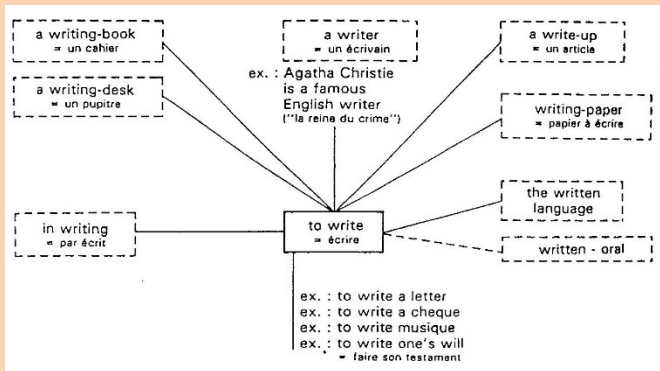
a writing-book
= un cahier

a writer
= un écrivain

a write-up
= un article

ex. : Agatha Christie is a famous English writer ("la reine du crime")

a writing-desk
= un pupitre

writing-paper
= papier à écrire

the written language

in writing
= par écrit

to write
= écrire

written - oral

ex. : to write a letter
ex. : to write a cheque
ex. : to write musique
ex. : to write one's will
= faire son testament